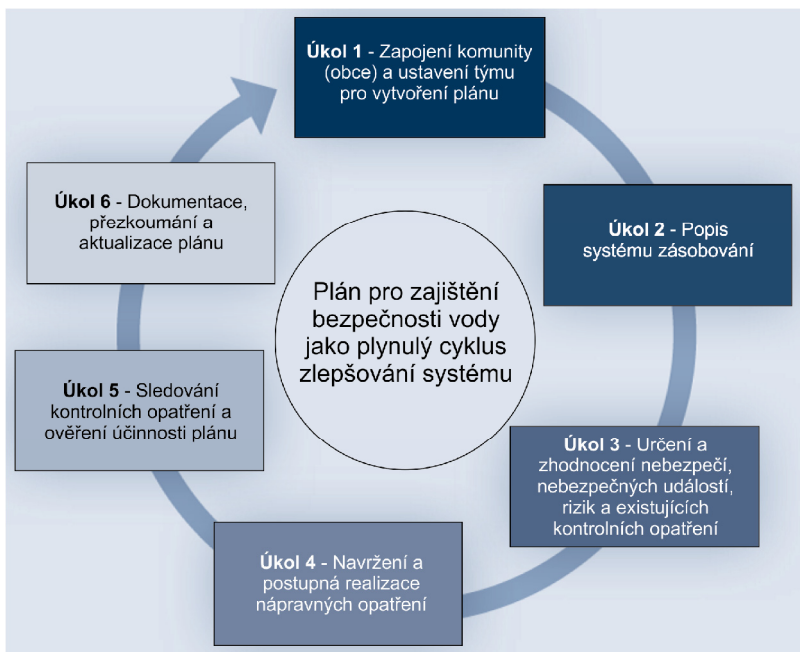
**Úkol 1** - Zapojení komunity (obce) a ustavení týmu pro vytvoření plánu

**Úkol 2** - Popis systému zásobování

**Úkol 3** - Určení a zhodnocení nebezpečí, nebezpečných událostí, rizik a existujících kontrolních opatření

**Úkol 4** - Navržení a postupná realizace nápravných opatření

**Úkol 5** - Sledování kontrolních opatření a ověření účinnosti plánu

**Úkol 6** - Dokumentace, přezkoumání a aktualizace plánu

Plán pro zajištění bezpečnosti vody jako plynulý cyklus zlepšování systému